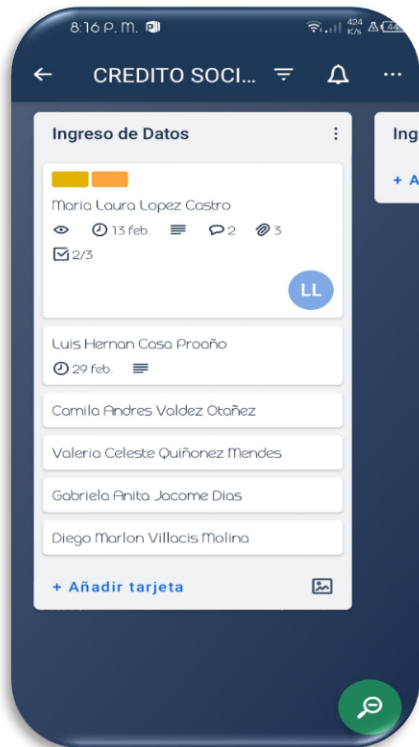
8:16 p. m.

424 K/s

CREDITO SOCI...

Ingreso de Datos

Ing

+ A

Maria Laura Lopez Castro

13 feb.

2

3

2/3

LL

Luis Hernan Casa Proaño

29 feb.

Camila Andres Valdez Otañez

Valeria Celeste Quiñonez Mendes

Gabriela Anita Jacome Dias

Diego Marlon Villacis Molina

+ Añadir tarjeta